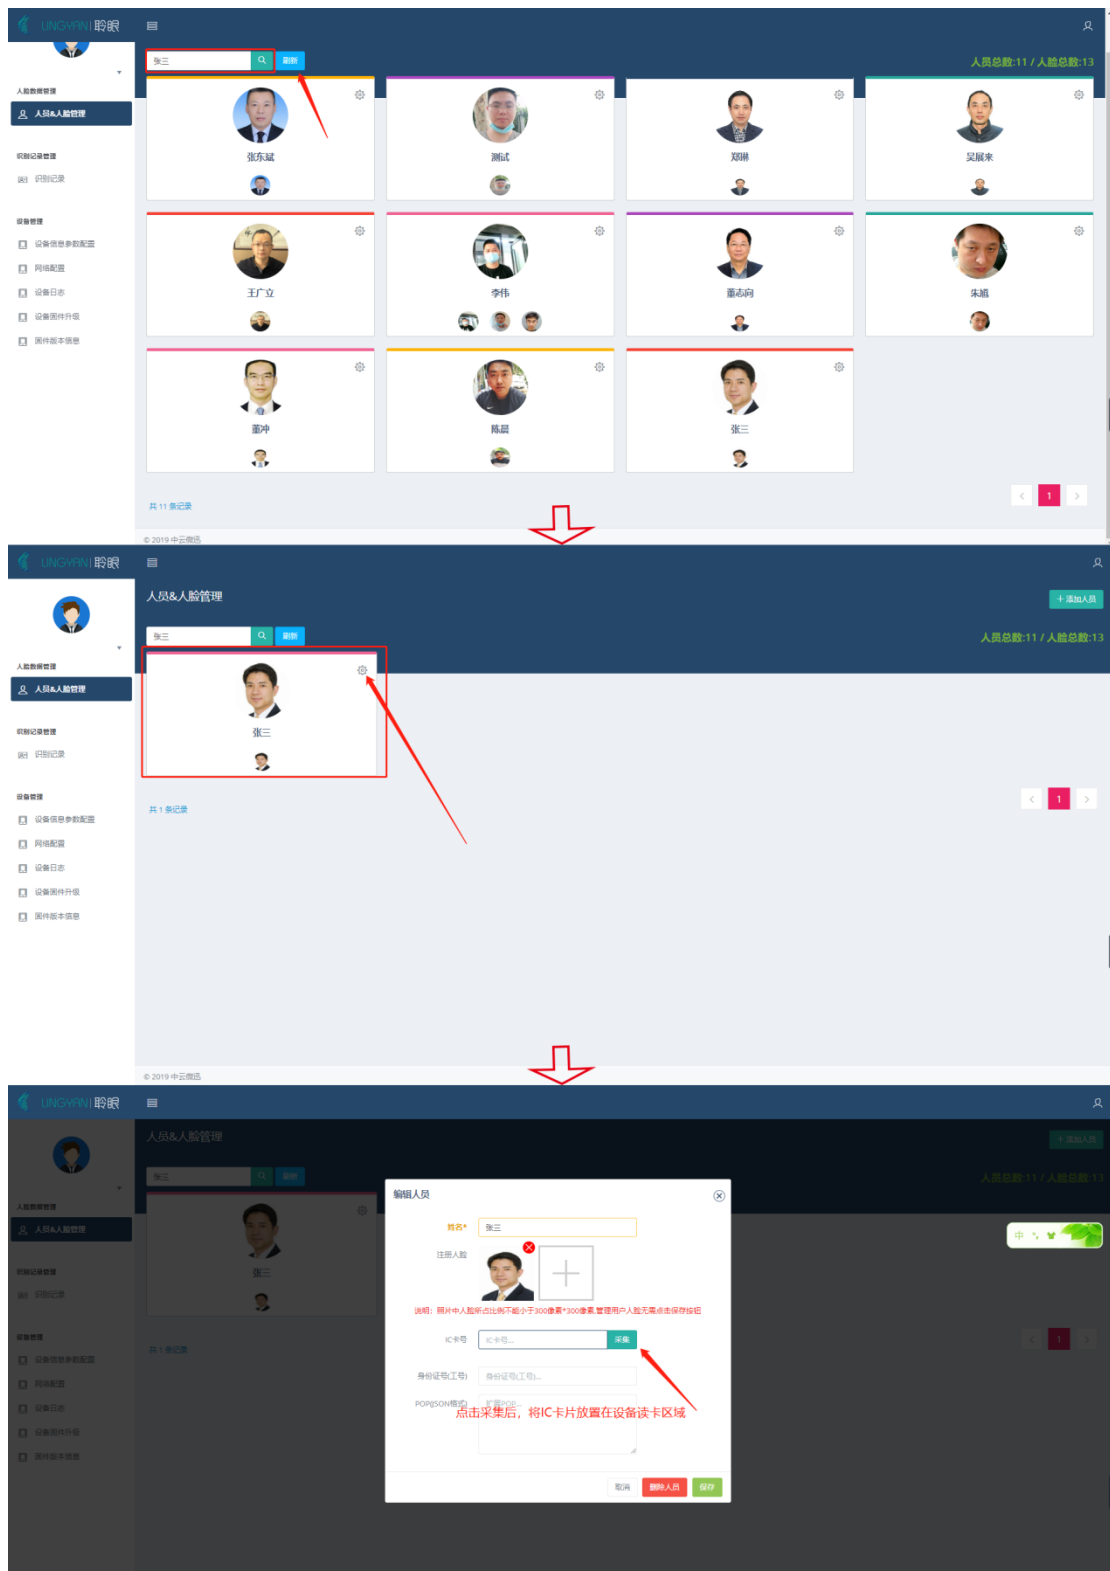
LINGYAN | 聆眼

张三 刷新

人员总数:11 / 人脸总数:13

人脸数据管理
人员&人脸管理

识别记录管理
识别记录

设备管理
设备信息参数配置
网络配置
设备日志
设备固件升级
固件版本信息

张东斌
测试
郑琳
吴展荣
王广立
李伟
董志向
朱涵
董冲
陈晨
张三

共 11 条记录

1

© 2019 中云微迅

LINGYAN | 聆眼

人员&人脸管理

+ 添加人员

张三 刷新

人员总数:11 / 人脸总数:13

人脸数据管理
人员&人脸管理

识别记录管理
识别记录

设备管理
设备信息参数配置
网络配置
设备日志
设备固件升级
固件版本信息

张三

共 1 条记录

1

© 2019 中云微迅

LINGYAN | 聆眼

人员&人脸管理

编辑人员

姓名* 张三

注册人脸

说明：照片中人脸所占比例不能小于300像素*300像素,管理用户人脸无需点击保存按钮

IC卡号 IC卡号... 采集

身份证号(工号) 身份证号(工号)...

POP(JSON格式) 设置POP...

点击采集后，将IC卡片放置在设备读卡区域

取消 删除人员 保存